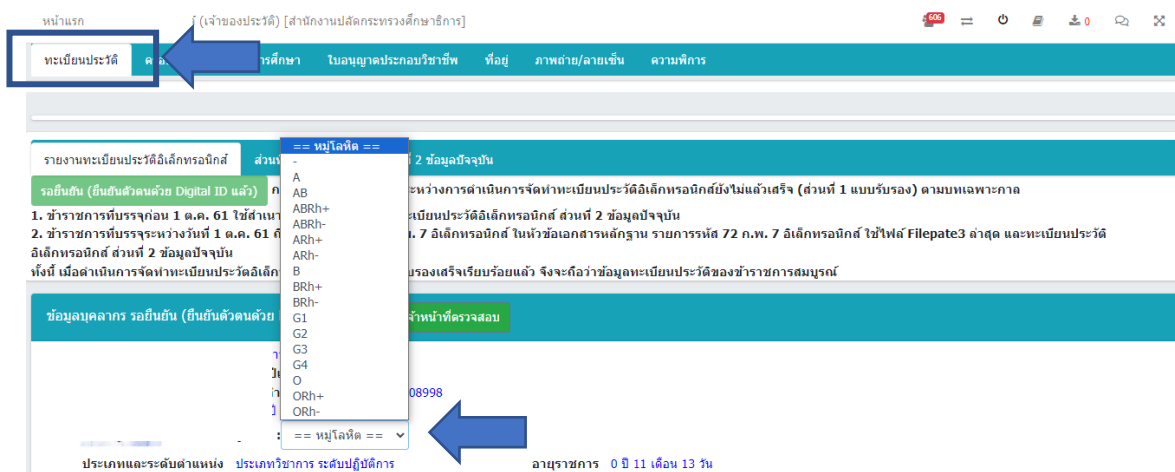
หน้าแรก [ (เจ้าของประวัติ) [สำนักงานปลัดกระทรวงศึกษาธิการ]

606 0

ทะเบียนประวัติ ต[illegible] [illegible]การศึกษา ใบอนุญาตประกอบวิชาชีพ ที่อยู่ ภาพถ่าย/ลายเซ็น ความพิการ

รายงานทะเบียนประวัติอิเล็กทรอนิกส์ ส่วน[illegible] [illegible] 2 ข้อมูลปัจจุบัน

รอยืนยัน (ยืนยันตัวตนด้วย Digital ID แล้ว) ก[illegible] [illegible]ระหว่างการดำเนินการจัดทำทะเบียนประวัติอิเล็กทรอนิกส์ยังไม่แล้วเสร็จ (ส่วนที่ 1 แบบรับรอง) ตามบทเฉพาะกาล

1. ข้าราชการที่บรรจุก่อน 1 ต.ค. 61 ใช้สำเน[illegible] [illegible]ะเบียนประวัติอิเล็กทรอนิกส์ ส่วนที่ 2 ข้อมูลปัจจุบัน
2. ข้าราชการที่บรรจุระหว่างวันที่ 1 ต.ค. 61 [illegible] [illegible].พ. 7 อิเล็กทรอนิกส์ ในหัวข้อเอกสารหลักฐาน รายการรหัส 72 ก.พ. 7 อิเล็กทรอนิกส์ ใช้ไฟล์ Filepate3 ล่าสุด และทะเบียนประวัติอิเล็กทรอนิกส์ ส่วนที่ 2 ข้อมูลปัจจุบัน
ทั้งนี้ เมื่อดำเนินการจัดทำทะเบียนประวัติอิเล็ก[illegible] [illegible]รองเสร็จเรียบร้อยแล้ว จึงจะถือว่าข้อมูลทะเบียนประวัติของข้าราชการสมบูรณ์

ข้อมูลบุคลากร รอยืนยัน (ยืนยันตัวตนด้วย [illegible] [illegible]จ้าหน้าที่ตรวจสอบ

== หมู่โลหิต ==
-
A
AB
ABRh+
ABRh-
ARh+
ARh-
B
BRh+
BRh-
G1
G2
G3
G4
O
ORh+
ORh-

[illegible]08998

: == หมู่โลหิต ==

ประเภทและระดับตำแหน่ง ประเภทวิชาการ ระดับปฏิบัติการ อายุราชการ 0 ปี 11 เดือน 13 วัน